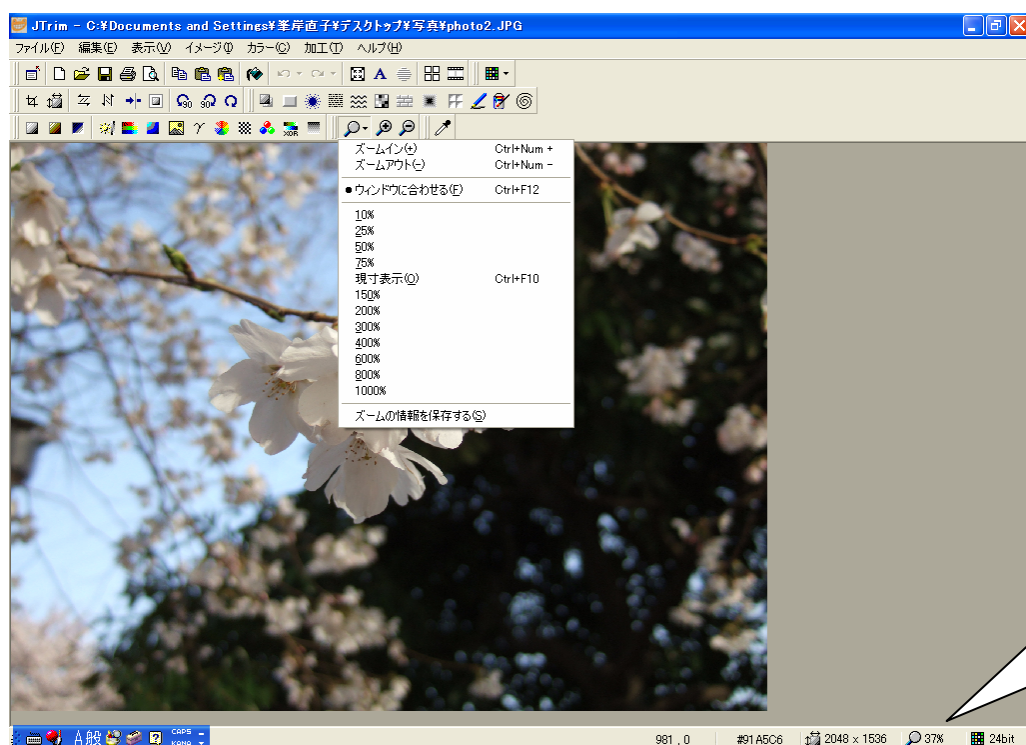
JTrim - C:¥Documents and Settings¥峯岸直子¥デスクトップ¥写真¥photo2.JPG

ファイル(F) 編集(E) 表示(V) イメージ(I) カラー(C) 加工(T) ヘルプ(H)

ズームイン(+) Ctrl+Num +
ズームアウト(-) Ctrl+Num -
● ウィンドウに合わせる(F) Ctrl+F12
10%
25%
50%
75%
現寸表示(O) Ctrl+F10
150%
200%
300%
400%
600%
800%
1000%
ズームの情報を保存する(S)

A 般 CAPS KANA

981 , 0 #91A5C6 2048 x 1536 37% 24bit